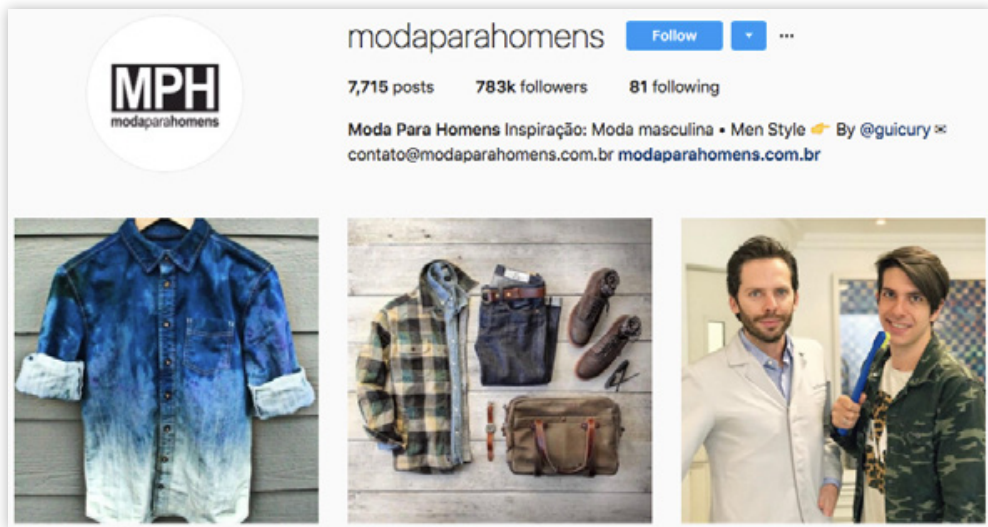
MPH
modaparahomens

modaparahomens Follow ▾ ···

7,715 posts 783k followers 81 following

Moda Para Homens Inspiração: Moda masculina • Men Style 👉 By @guicury ✉ contato@modaparahomens.com.br modaparahomens.com.br